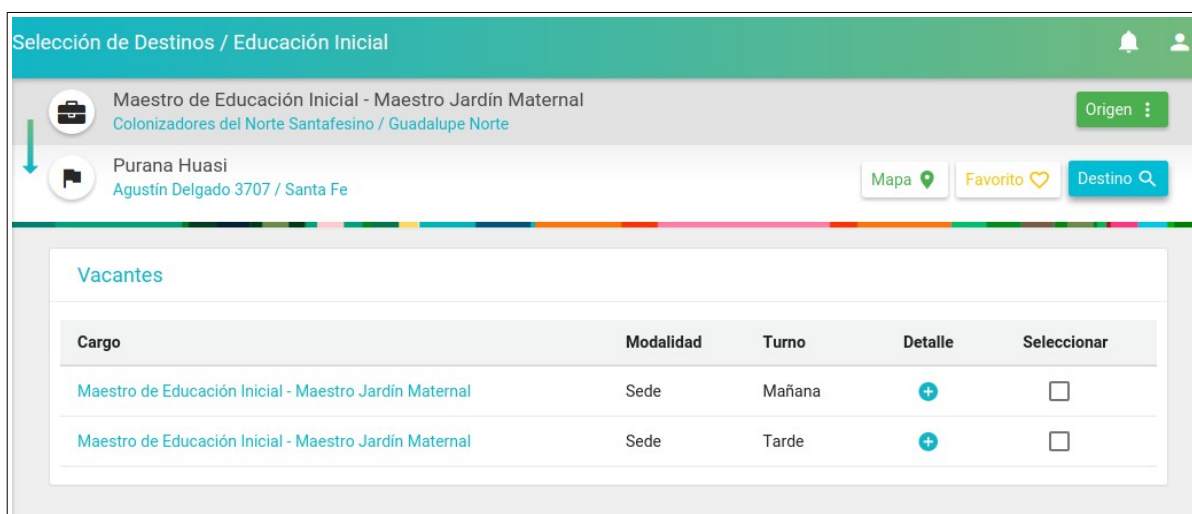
Selección de Destinos / Educación Inicial

Maestro de Educación Inicial - Maestro Jardín Maternal
Colonizadores del Norte Santafesino / Guadalupe Norte

Origen

Purana Huasi
Agustín Delgado 3707 / Santa Fe

Mapa
Favorito
Destino

Vacantes

| Cargo | Modalidad | Turno | Detalle | Seleccionar |
|---|---|---|---|---|
| Maestro de Educación Inicial - Maestro Jardín Maternal | Sede | Mañana | | |
| Maestro de Educación Inicial - Maestro Jardín Maternal | Sede | Tarde | | |